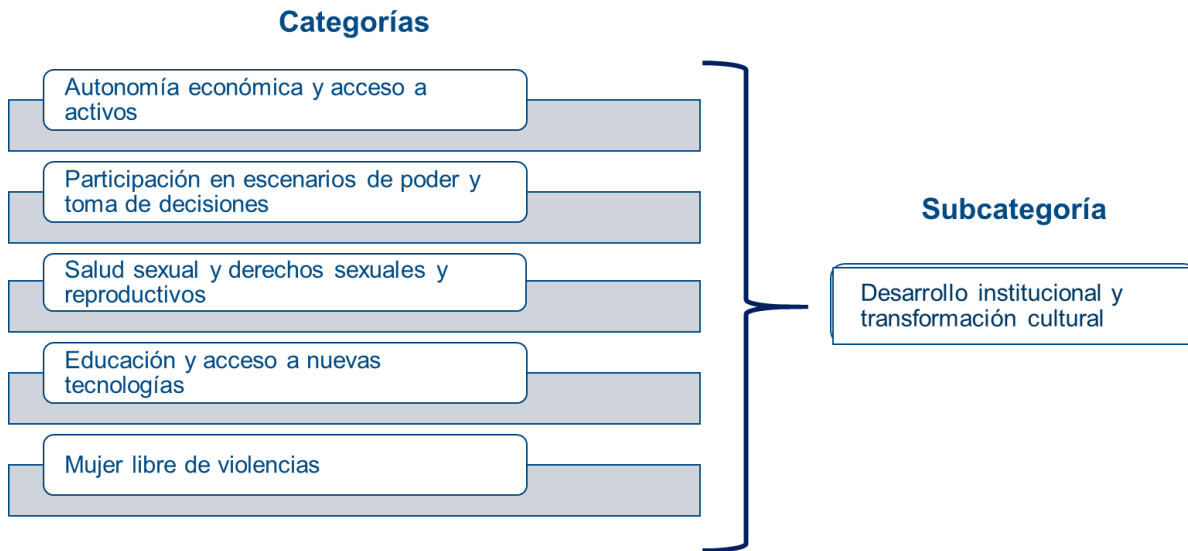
Categorías

Autonomía económica y acceso a activos

Participación en escenarios de poder y toma de decisiones

Salud sexual y derechos sexuales y reproductivos

Educación y acceso a nuevas tecnologías

Mujer libre de violencias

Subcategoría

Desarrollo institucional y transformación cultural